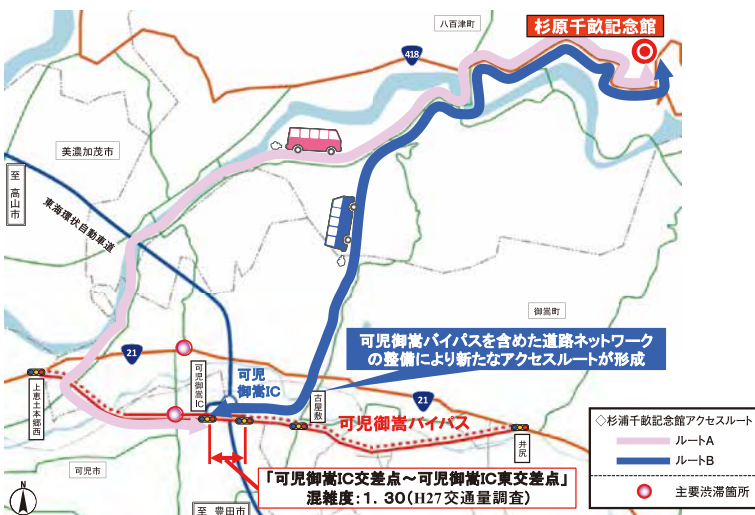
杉原千畝記念館

八百津町

418

美濃加茂市

至 高山市

東海環状自動車道

御嵩町

21

可児御嵩バイパスを含めた道路ネットワークの整備により新たなアクセスルートが形成

可児御嵩IC

可児御嵩IC

古屋敷

上恵土本郷西

21

可児御嵩バイパス

井尻

可児

至 豊田市

「可児御嵩IC交差点～可児御嵩IC東交差点」
混雑度：1．30（H27交通量調査）

◇杉浦千畝記念館アクセスルート
ルートA
ルートB
主要渋滞箇所

N